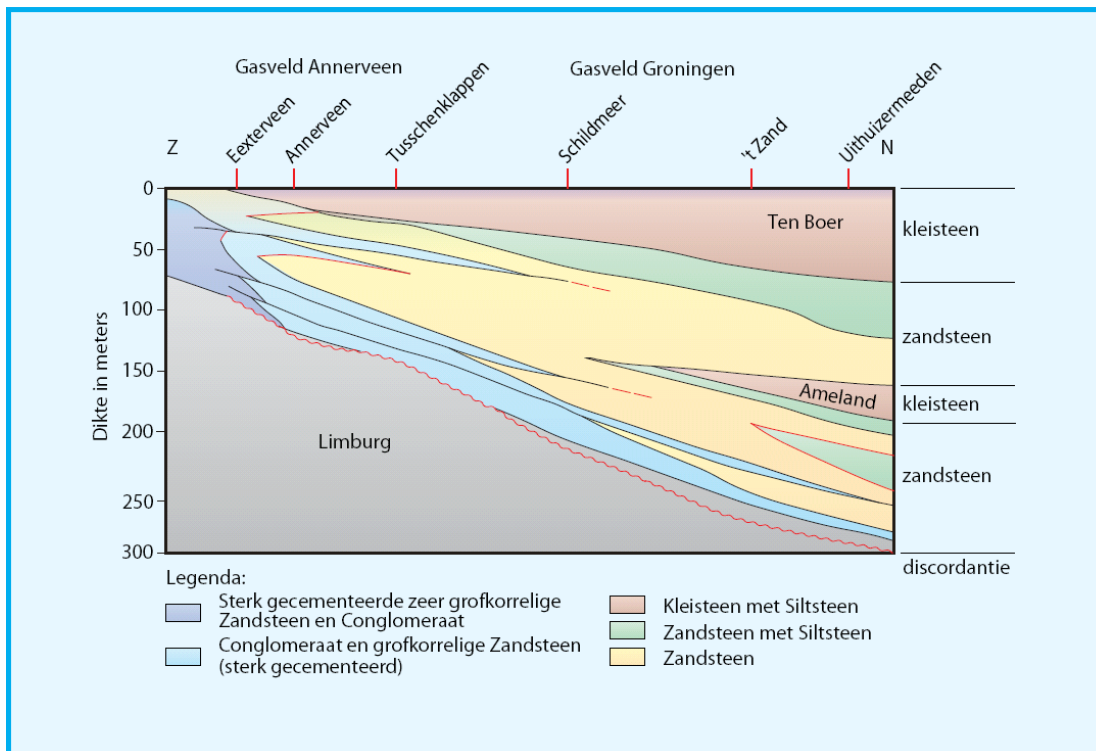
Gasveld Annerveen

Gasveld Groningen

Z

Eexterveen

Annerveen

Tusschenklappen

Schildmeer

't Zand

Uithuizermeeden

N

0

50

100

150

200

250

300

Dikte in meters

Ten Boer

Ameland

Limburg

kleisteen

zandsteen

kleisteen

zandsteen

discordantie

Legenda:

Sterk gecementeerde zeer grofkorrelige Zandsteen en Conglomeraat

Conglomeraat en grofkorrelige Zandsteen (sterk gecementeerd)

Kleisteen met Siltsteen

Zandsteen met Siltsteen

Zandsteen